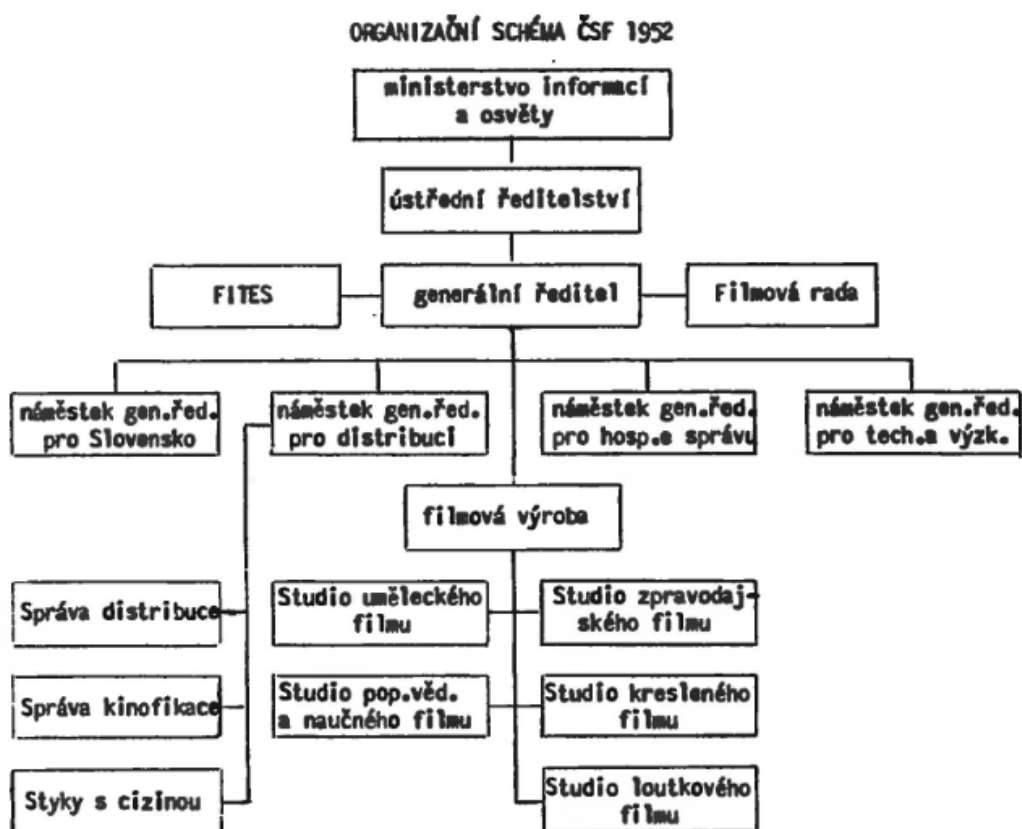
ORGANIZAČNÍ SCHÉMA ČSF 1952

ministerstvo informací a osvěty

ústřední ředitelství

FITES

generální ředitel

Filmová rada

náměstek gen.řed. pro Slovensko

náměstek gen.řed. pro distribuci

náměstek gen.řed. pro hosp.a správu

náměstek gen.řed. pro tech.a výzk.

filmová výroba

Správa distribuce

Správa kinofikace

Styky s cizinou

Studio uměleckého filmu

Studio pop.věd. a naučného filmu

Studio zpravodajského filmu

Studio kresleného filmu

Studio loutkového filmu